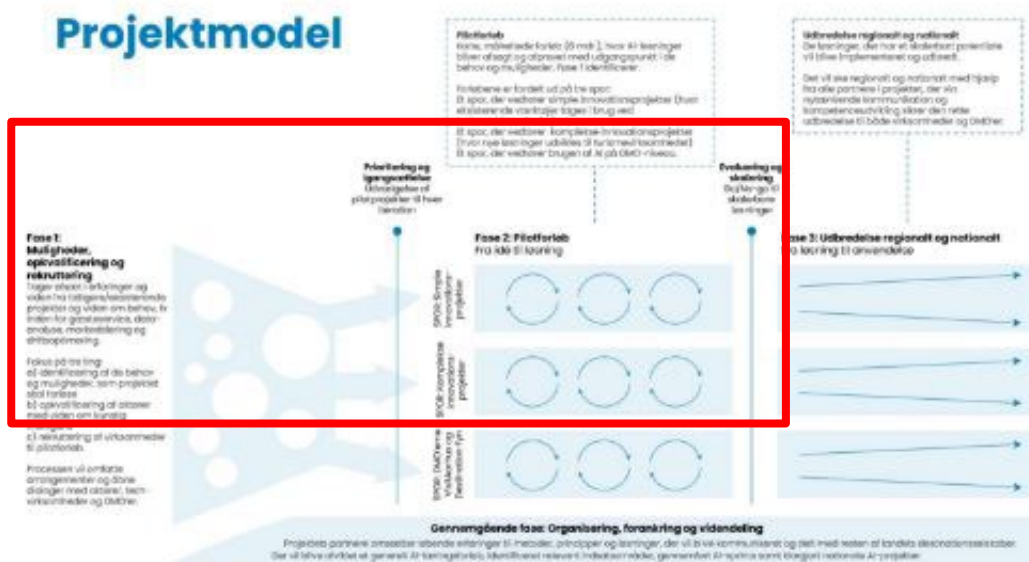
Projektmodel

Pilotforløb
Korte, målrettede forløb (6 mdr.), hvor AI-løsninger bliver afsøgt og afprøvet med udgangspunkt i de behov og muligheder, fase 1 identificerer.

Forløbene er fordelt ud på tre spor:
Et spor, der vedrører simple innovationsprojekter [hvor eksisterende værktøjer tages i brug ved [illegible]
Et spor, der vedrører komplekse innovationsprojekter [hvor nye løsninger udvikles til turismen/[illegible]]
Et spor, der vedrører brugen af AI på DMO-niveau.

Udbredelse regionalt og nationalt
De løsninger, der har et skalerbart potentiale vil blive implementeret og udbredt.

Der vil ske regionalt og nationalt med hjælp fra alle partnere i projektet, der via nyskabende kommunikation og kompetenceudvikling sikrer den rette udbredelse til både virksomheder og DMO'er.

Prioritering og igangsættelse
Udvælgelse af pilotprojekter til hver iteration

Evaluering og skalering
Skyl ler og til skalerbare løsninger

Fase 1: Muligheder, opkvalificering og rekruttering
Tager afsæt i erfaringer og viden fra tidligere/eksisterende projekter og viden om behov, fx inden for gæsteservice, dataanalyse, markedsføring og driftsoptimering.

Fokus på tre ting:
a) identificering af de behov og muligheder, som projektet skal forløse
b) opkvalificering af aktører med viden om konkrete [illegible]
c) rekruttering af virksomheder til pilotforløb.

Processen vil omfatte arrangementer og dialoger med aktører, fx virksomheder og DMO'er.

Fase 2: Pilotforløb
Fra idé til løsning

SPOR: Simple innovationsprojekter
SPOR: Komplekse innovationsprojekter
SPOR: DMO'erne i Danmark og Destination Fyn

Fase 3: Udbredelse regionalt og nationalt
Fra løsning til anvendelse

Gennemgående fase: Organisering, forankring og videndeling
Projektets partnere omsætter løbende erfaringer til metoder, principper og læringer, der vil blive kommunikeret og delt med resten af landets destinationsselskaber.
Der vil blive afviklet et generelt AI-læringsforløb, identificeret relevante indsatsområder, gennemført AI-sprint samt iværksat nationale AI-projekter.